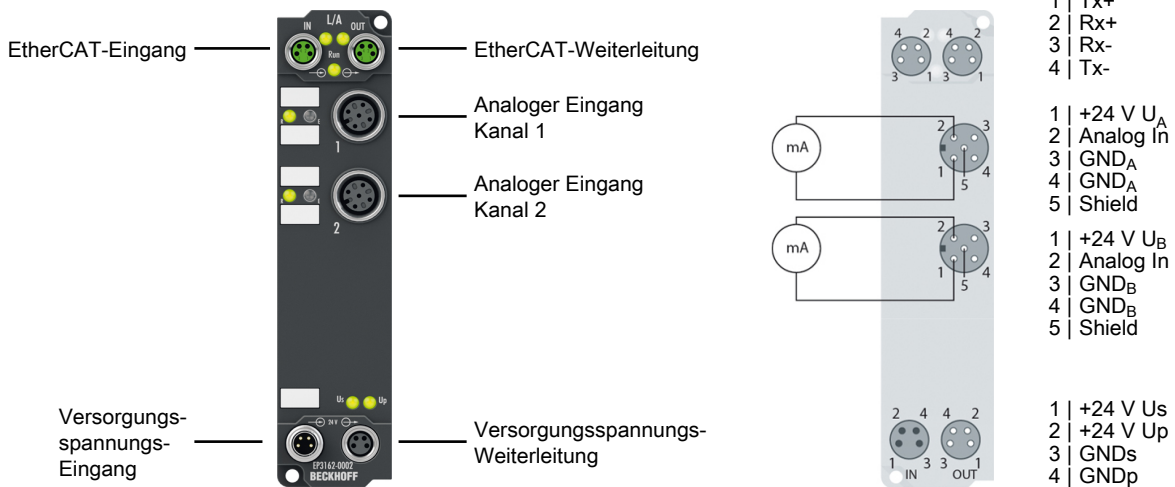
IN L/A OUT

Run

EtherCAT-Eingang

EtherCAT-Weiterleitung

Analoger Eingang Kanal 1

1

Analoger Eingang Kanal 2

2

Us Up

24 V

Versorgungs-spannungs-Eingang

Versorgungsspannungs-Weiterleitung

EP3162-0002

BECKHOFF

4 2 4 2

3 1 3 1

1 | Tx+
2 | Rx+
3 | Rx-
4 | Tx-

mA

2 3
1 5 4

1 | +24 V $U_A$
2 | Analog In
3 | $GND_A$
4 | $GND_A$
5 | Shield

mA

2 3
1 5 4

1 | +24 V $U_B$
2 | Analog In
3 | $GND_B$
4 | $GND_B$
5 | Shield

2 4 4 2
1 3 3 1
IN OUT

1 | +24 V Us
2 | +24 V Up
3 | GNDs
4 | GNDp